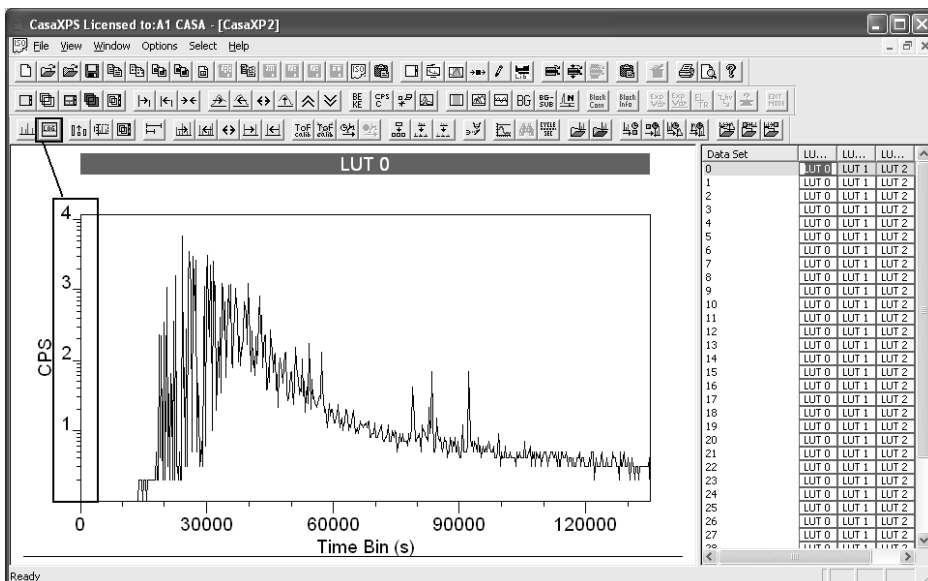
CasaXPS Licensed to:A1 CASA - [CasaXP2]

File View Window Options Select Help

BE KE CPS C BG BG-SUB Black Cons Black Info Exp Var Exp Var EDIT MODE
ToF ToF

LUT 0

4
3
2
1
CPS
0 30000 60000 90000 120000
Time Bin (s)

| Data Set | LU... | LU... | LU... |
|---|---|---|---|
| 0 | LUT 0 | LUT 1 | LUT 2 |
| 1 | LUT 0 | LUT 1 | LUT 2 |
| 2 | LUT 0 | LUT 1 | LUT 2 |
| 3 | LUT 0 | LUT 1 | LUT 2 |
| 4 | LUT 0 | LUT 1 | LUT 2 |
| 5 | LUT 0 | LUT 1 | LUT 2 |
| 6 | LUT 0 | LUT 1 | LUT 2 |
| 7 | LUT 0 | LUT 1 | LUT 2 |
| 8 | LUT 0 | LUT 1 | LUT 2 |
| 9 | LUT 0 | LUT 1 | LUT 2 |
| 10 | LUT 0 | LUT 1 | LUT 2 |
| 11 | LUT 0 | LUT 1 | LUT 2 |
| 12 | LUT 0 | LUT 1 | LUT 2 |
| 13 | LUT 0 | LUT 1 | LUT 2 |
| 14 | LUT 0 | LUT 1 | LUT 2 |
| 15 | LUT 0 | LUT 1 | LUT 2 |
| 16 | LUT 0 | LUT 1 | LUT 2 |
| 17 | LUT 0 | LUT 1 | LUT 2 |
| 18 | LUT 0 | LUT 1 | LUT 2 |
| 19 | LUT 0 | LUT 1 | LUT 2 |
| 20 | LUT 0 | LUT 1 | LUT 2 |
| 21 | LUT 0 | LUT 1 | LUT 2 |
| 22 | LUT 0 | LUT 1 | LUT 2 |
| 23 | LUT 0 | LUT 1 | LUT 2 |
| 24 | LUT 0 | LUT 1 | LUT 2 |
| 25 | LUT 0 | LUT 1 | LUT 2 |
| 26 | LUT 0 | LUT 1 | LUT 2 |
| 27 | LUT 0 | LUT 1 | LUT 2 |
| 28 | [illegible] | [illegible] | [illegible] |

Ready